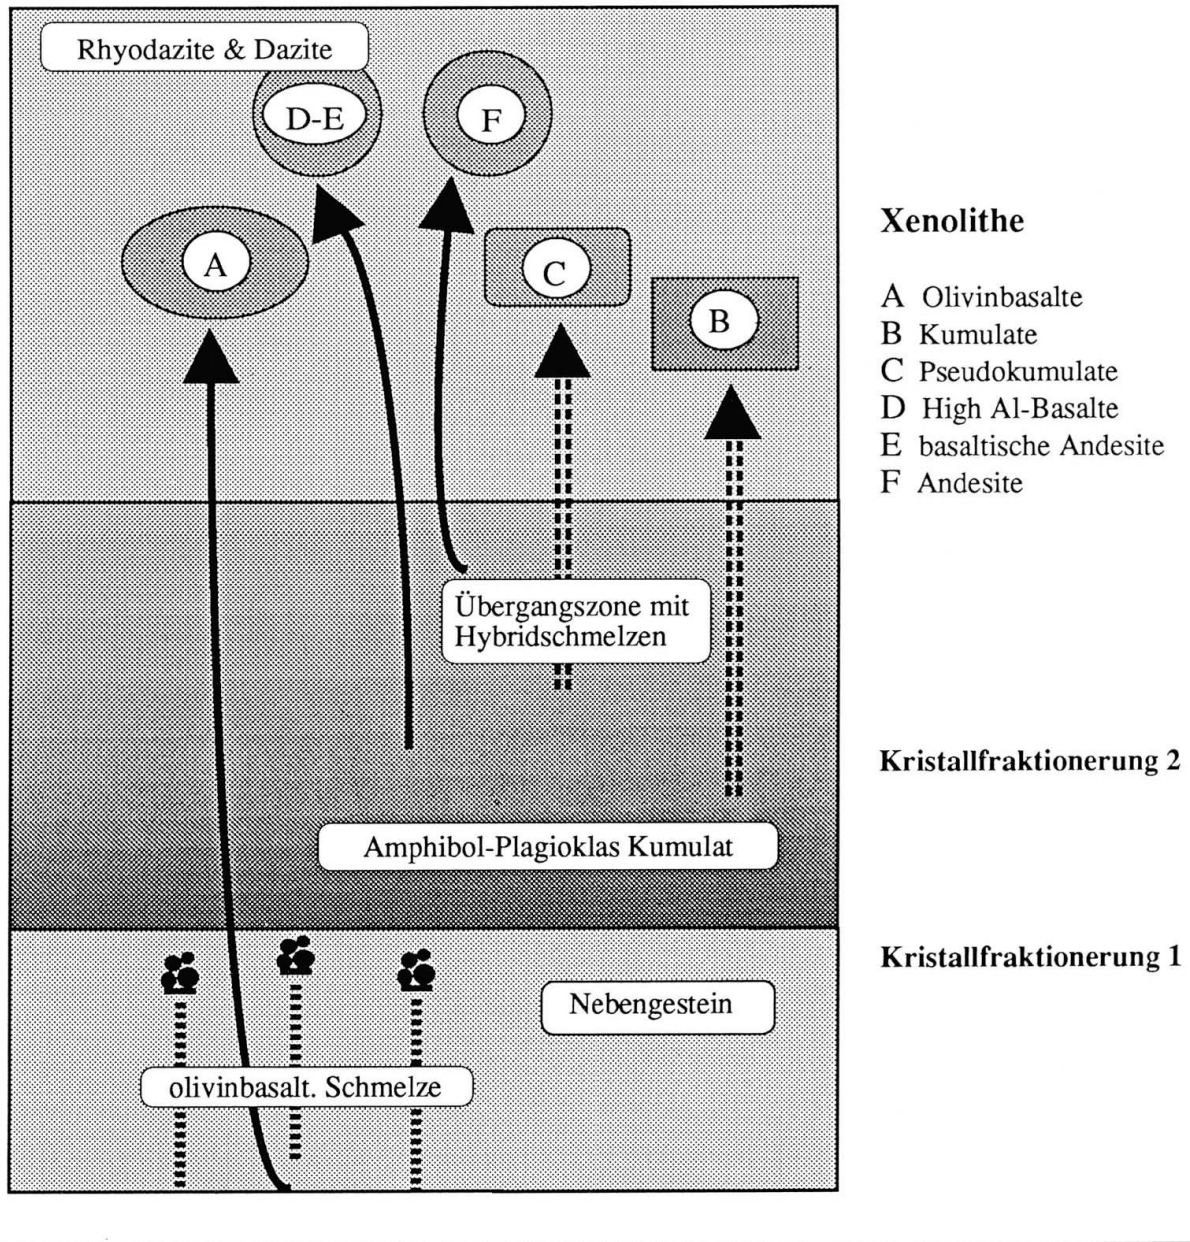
Rhyodazite & Dazite

D-E

F

A

C

B

Xenolithe

A Olivinbasalte
B Kumulate
C Pseudokumulate
D High Al-Basalte
E basaltische Andesite
F Andesite

Übergangszone mit Hybridschmelzen

Kristallfraktionerung 2

Amphibol-Plagioklas Kumulat

Kristallfraktionerung 1

Nebengestein

olivinbasalt. Schmelze